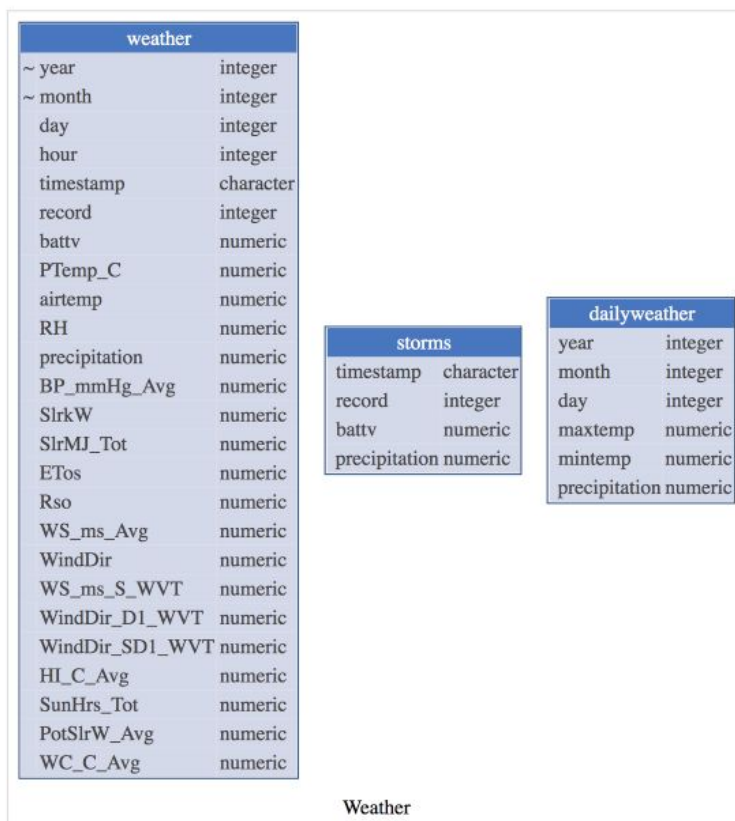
| weather | |
|---|---|
| ~ year | integer |
| ~ month | integer |
| day | integer |
| hour | integer |
| timestamp | character |
| record | integer |
| battv | numeric |
| PTemp_C | numeric |
| airtemp | numeric |
| RH | numeric |
| precipitation | numeric |
| BP_mmHg_Avg | numeric |
| SlrkW | numeric |
| SlrMJ_Tot | numeric |
| ETos | numeric |
| Rso | numeric |
| WS_ms_Avg | numeric |
| WindDir | numeric |
| WS_ms_S_WVT | numeric |
| WindDir_D1_WVT | numeric |
| WindDir_SD1_WVT | numeric |
| HI_C_Avg | numeric |
| SunHrs_Tot | numeric |
| PotSlrW_Avg | numeric |
| WC_C_Avg | numeric |

| storms | |
|---|---|
| timestamp | character |
| record | integer |
| battv | numeric |
| precipitation | numeric |

| dailyweather | |
|---|---|
| year | integer |
| month | integer |
| day | integer |
| maxtemp | numeric |
| mintemp | numeric |
| precipitation | numeric |

Weather